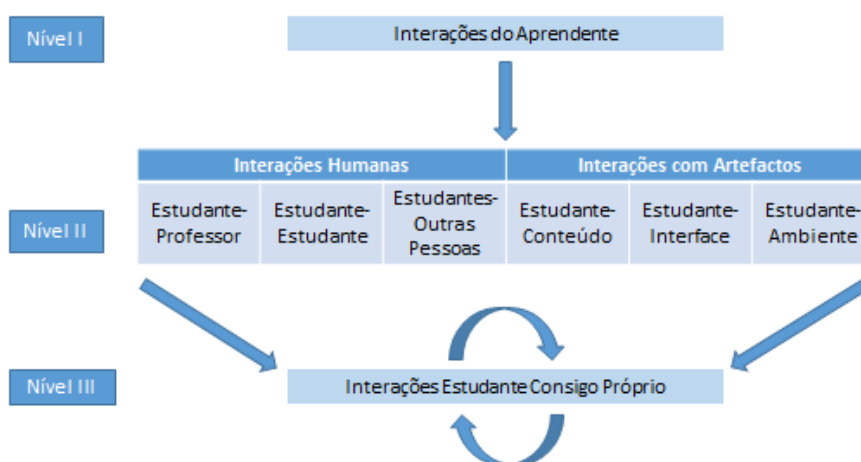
Nível I

Interações do Aprendente

Nível II

| Interações Humanas | | | Interações com Artefactos | | |
|---|---|---|---|---|---|
| Estudante-Professor | Estudante-Estudante | Estudantes-Outras Pessoas | Estudante-Conteúdo | Estudante-Interface | Estudante-Ambiente |

Nível III

Interações Estudante Consigo Próprio